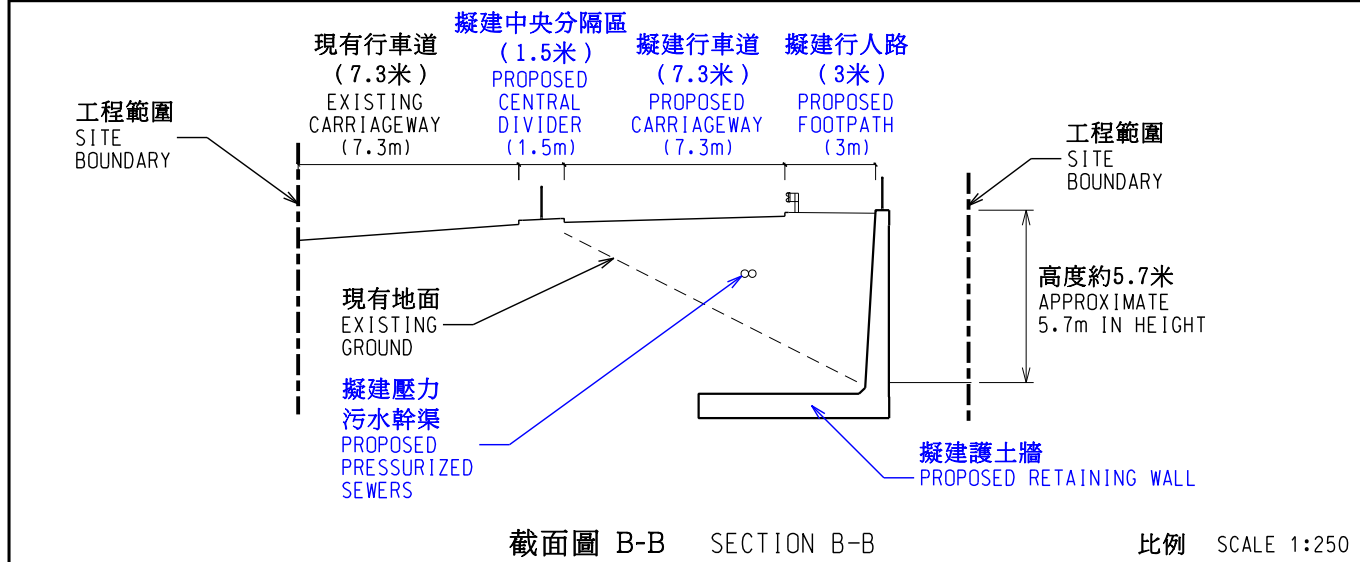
現有行車道
（7.3米）
EXISTING
CARRIAGEWAY
(7.3m)

擬建中央分隔區
（1.5米）
PROPOSED
CENTRAL
DIVIDER
(1.5m)

擬建行車道
（7.3米）
PROPOSED
CARRIAGEWAY
(7.3m)

擬建行人路
（3米）
PROPOSED
FOOTPATH
(3m)

工程範圍
SITE
BOUNDARY

工程範圍
SITE
BOUNDARY

高度約5.7米
APPROXIMATE
5.7m IN HEIGHT

現有地面
EXISTING
GROUND

擬建壓力
污水幹渠
PROPOSED
PRESSURIZED
SEWERS

擬建護土牆
PROPOSED RETAINING WALL

截面圖 B-B SECTION B-B

比例 SCALE 1:250